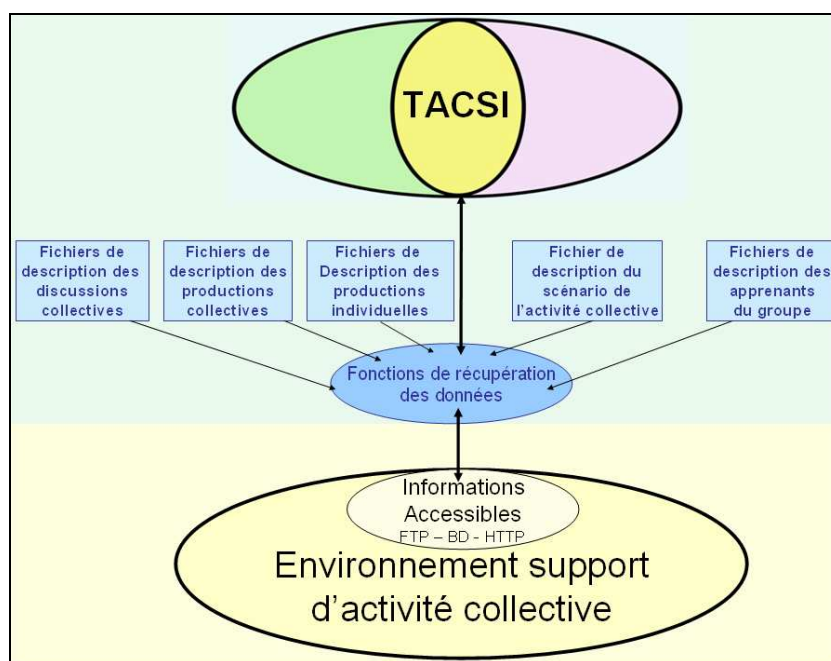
TACSI

Fichiers de description des discussions collectives

Fichiers de description des productions collectives

Fichiers de Description des productions individuelles

Fichier de description du scénario de l'activité collective

Fichiers de description des apprenants du groupe

Fonctions de récupération des données

Informations Accessibles
FTP – BD - HTTP

Environnement support d'activité collective